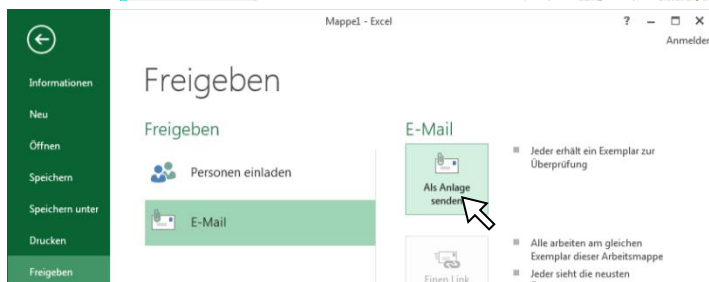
Mappe1 - Excel

? – □ ×

Anmelden

Informationen

Neu

Öffnen

Speichern

Speichern unter

Drucken

Freigeben

Freigeben

Freigeben

Personen einladen

E-Mail

E-Mail

Als Anlage senden

Jeder erhält ein Exemplar zur Überprüfung

Einen Link

Alle arbeiten am gleichen Exemplar dieser Arbeitsmappe

Jeder sieht die neusten